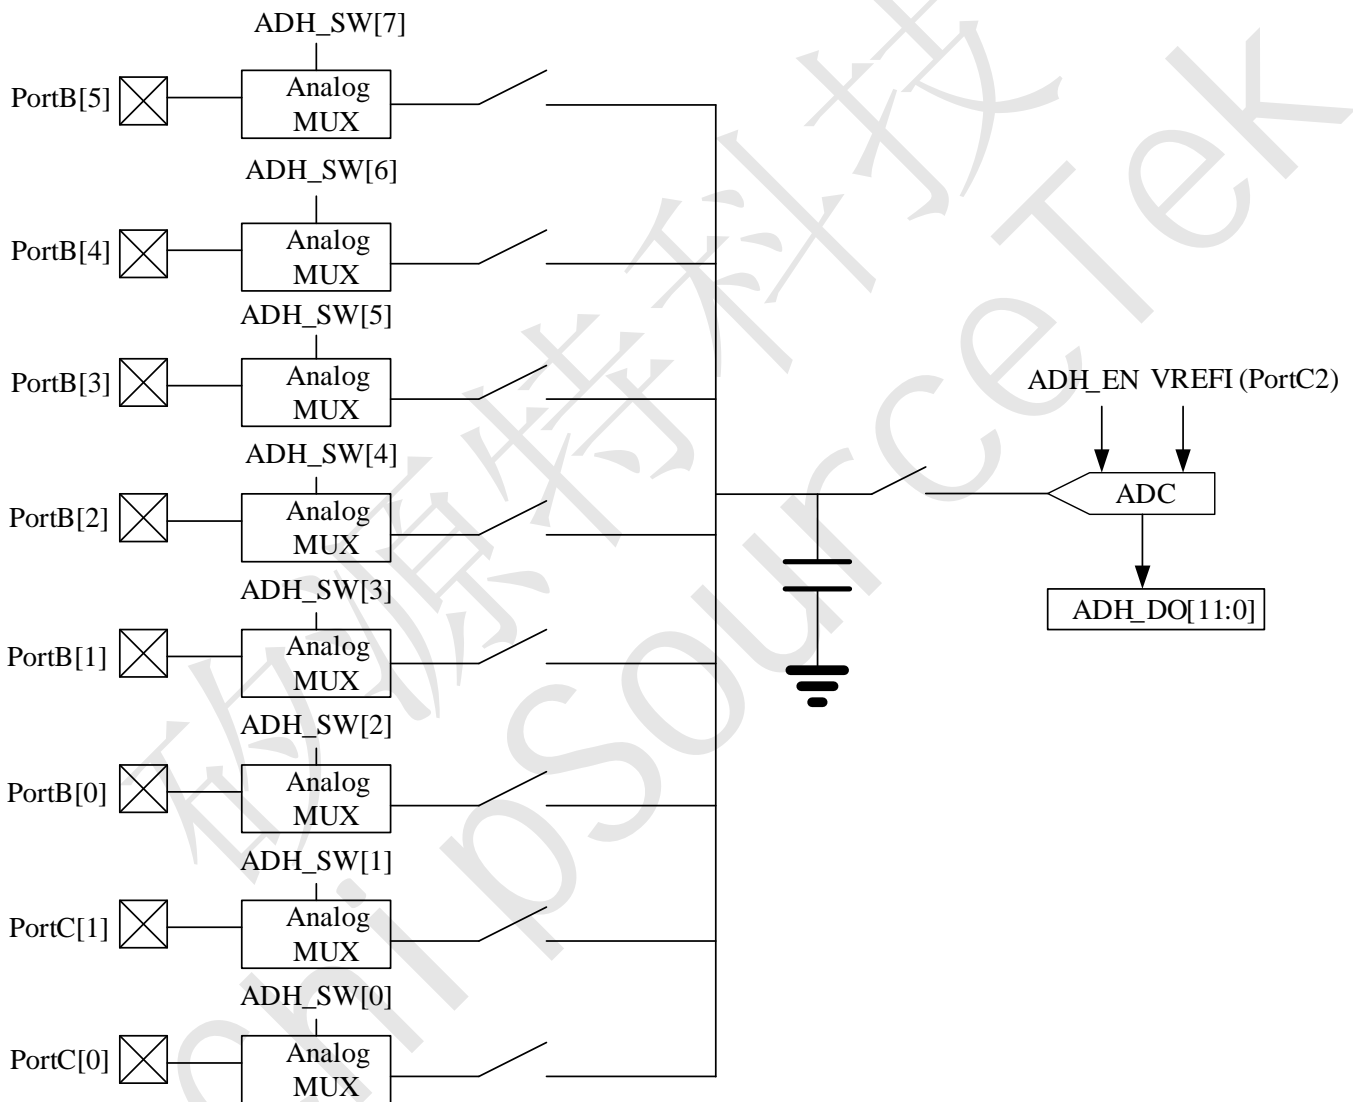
ADH_SW[7]
PortB[5]
Analog MUX
ADH_SW[6]
PortB[4]
Analog MUX
ADH_SW[5]
PortB[3]
Analog MUX
ADH_SW[4]
PortB[2]
Analog MUX
ADH_SW[3]
PortB[1]
Analog MUX
ADH_SW[2]
PortB[0]
Analog MUX
ADH_SW[1]
PortC[1]
Analog MUX
ADH_SW[0]
PortC[0]
Analog MUX

ADH_EN VREFI (PortC2)
ADC
ADH_DO[11:0]

矽源特科技
ChipSourceTek